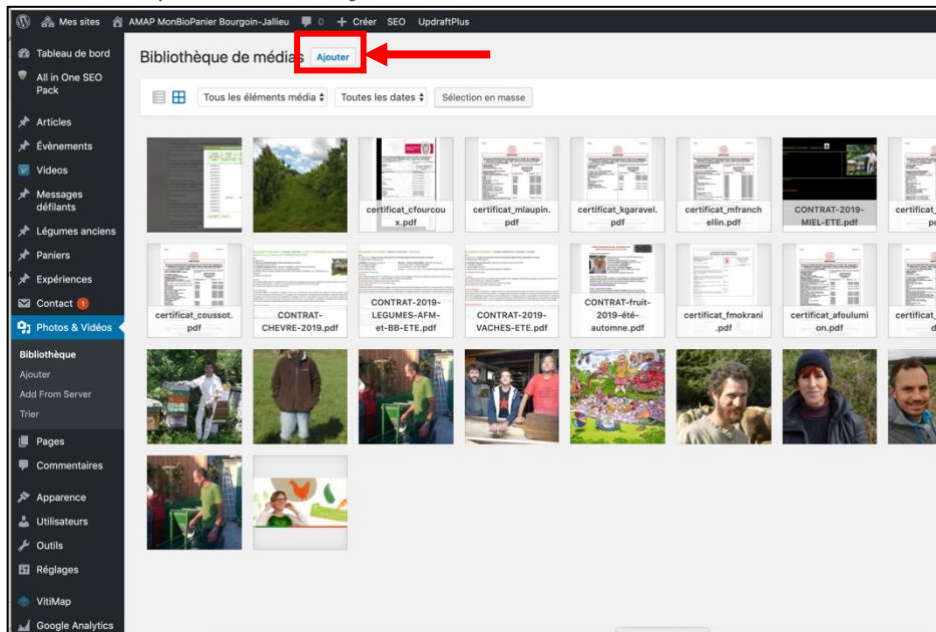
Mes sites AMAP MonBioPanier Bourgoin-Jallieu 0 + Créer SEO UpdraftPlus

Tableau de bord
All in One SEO Pack
Articles
Évènements
Videos
Messages défilants
Légumes anciens
Paniers
Expériences
Contact 1
Photos & Vidéos
Bibliothèque
Ajouter
Add From Server
Trier
Pages
Commentaires
Apparence
Utilisateurs
Outils
Réglages
VitiMap
Google Analytics

Bibliothèque de médias Ajouter

Tous les éléments média Toutes les dates Sélection en masse

certificat_cfourcoux.pdf
certificat_mlaupin.pdf
certificat_kgaravel.pdf
certificat_mfranchellin.pdf
CONTRAT-2019-MIEL-ETE.pdf
certificat_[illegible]

certificat_coussot.pdf
CONTRAT-CHEVRE-2019.pdf
CONTRAT-2019-LEGUMES-AFM-et-BB-ETE.pdf
CONTRAT-2019-VACHES-ETE.pdf
CONTRAT-fruit-2019-été-automne.pdf
certificat_fmokrani.pdf
certificat_afoulumion.pdf
certificat_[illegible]